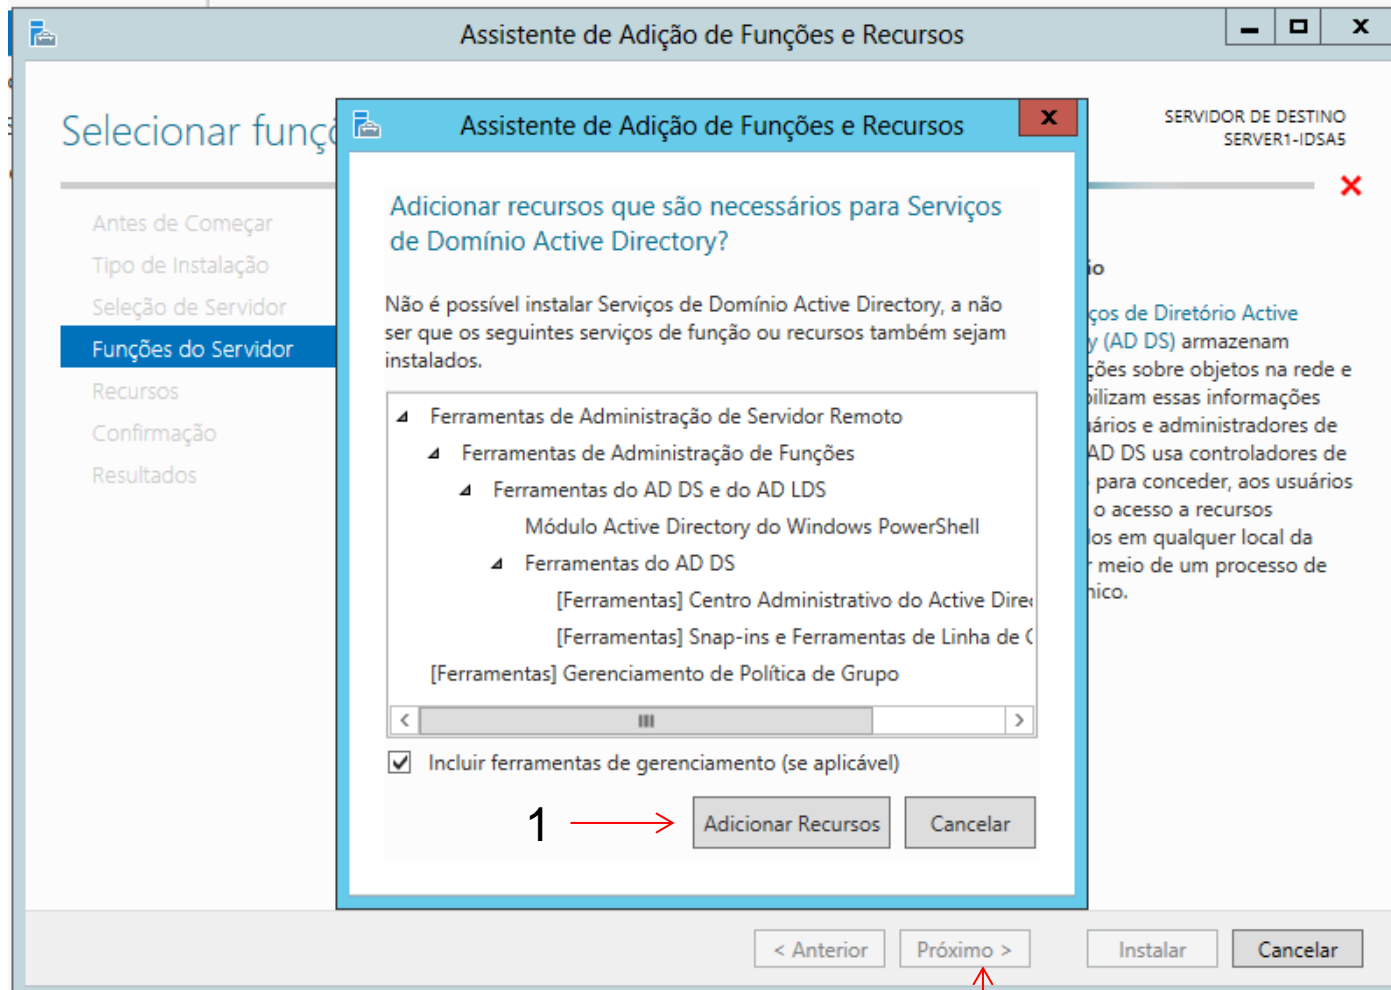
Assistente de Adição de Funções e Recursos

Selecionar funç

SERVIDOR DE DESTINO
SERVER1-IDSA5

Antes de Começar
Tipo de Instalação
Seleção de Servidor
Funções do Servidor
Recursos
Confirmação
Resultados

Assistente de Adição de Funções e Recursos

Adicionar recursos que são necessários para Serviços de Domínio Active Directory?

Não é possível instalar Serviços de Domínio Active Directory, a não ser que os seguintes serviços de função ou recursos também sejam instalados.

Ferramentas de Administração de Servidor Remoto
Ferramentas de Administração de Funções
Ferramentas do AD DS e do AD LDS
Módulo Active Directory do Windows PowerShell
Ferramentas do AD DS
[Ferramentas] Centro Administrativo do Active Dire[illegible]
[Ferramentas] Snap-ins e Ferramentas de Linha de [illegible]
[Ferramentas] Gerenciamento de Política de Grupo

Incluir ferramentas de gerenciamento (se aplicável)

1

Adicionar Recursos
Cancelar

io
ços de Diretório Active
y (AD DS) armazenam
ções sobre objetos na rede e
bilizam essas informações
ários e administradores de
AD DS usa controladores de
para conceder, aos usuários
o acesso a recursos
los em qualquer local da
meio de um processo de
nico.

< Anterior
Próximo >
Instalar
Cancelar